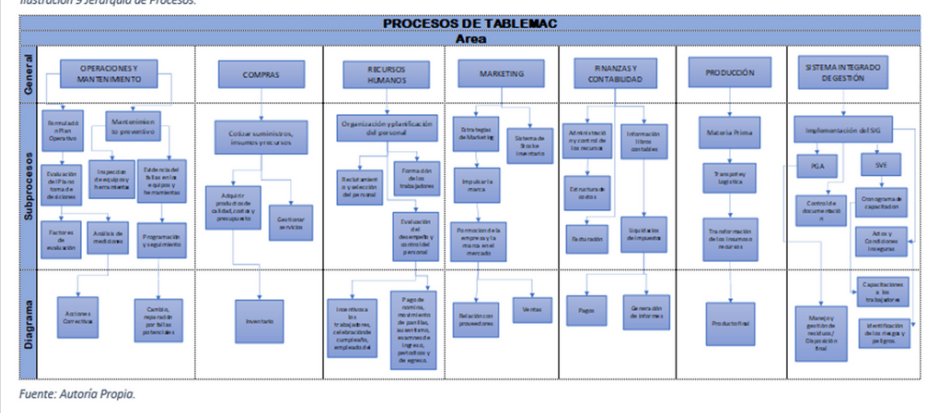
Ilustración 9 Jerarquía de Procesos.

PROCESOS DE TABLEMAC

Area

General

Subprocesos

Diagrama

OPERACIONES Y MANTENIMIENTO

Formulación Plan Operativo

Mantenimiento preventivo

Evaluación del Plan y toma de decisiones

Inspección de equipos y herramientas

Eficiencia del taller en la equipos y herramientas

Factores de evaluación

Análisis de mediciones

Programación y seguimiento

Acciones Correctivas

Cambios, reparación por fallas potenciales

COMPRAS

Cotizar suministros, insumos y recursos

Adquirir productos de calidad, costos y presupuesto

Gestionar servicios

Inventario

RECURSOS HUMANOS

Organización y planificación del personal

Reclutamiento y selección del personal

Formación de los trabajadores

Evaluación del desempeño y control del personal

Inscribe a los trabajadores, celebración de cumpleaños, empleado del

Pago de nómina, mantenimiento de planillas, sueldos, exámenes de ingreso, periódicos y de egreso.

MARKETING

Estrategias de Marketing

Sistema de Gestión Inventario

Impulsar la marca

Promoción de la empresa y la marca en el mercado

Relación con proveedores

Ventas

FINANZAS Y CONTABILIDAD

Administración y control de los recursos

Información libros contables

Estructura de costos

Facturación

Liquidación de impuestos

Pagos

Generación de Informes

PRODUCCIÓN

Materia Prima

Transporte y logística

Transformación de los insumos o recursos

Producto final

SISTEMA INTEGRADO DE GESTIÓN

Implementación del SIG

PGA

SVE

Control de documentación

Cronograma de capacitación

Actos y Condiciones Inseguras

Capacitaciones a los trabajadores

Manejo y gestión de residuos / Disposición final

Identificación de los riesgos y peligros.

Fuente: Autoría Propia.